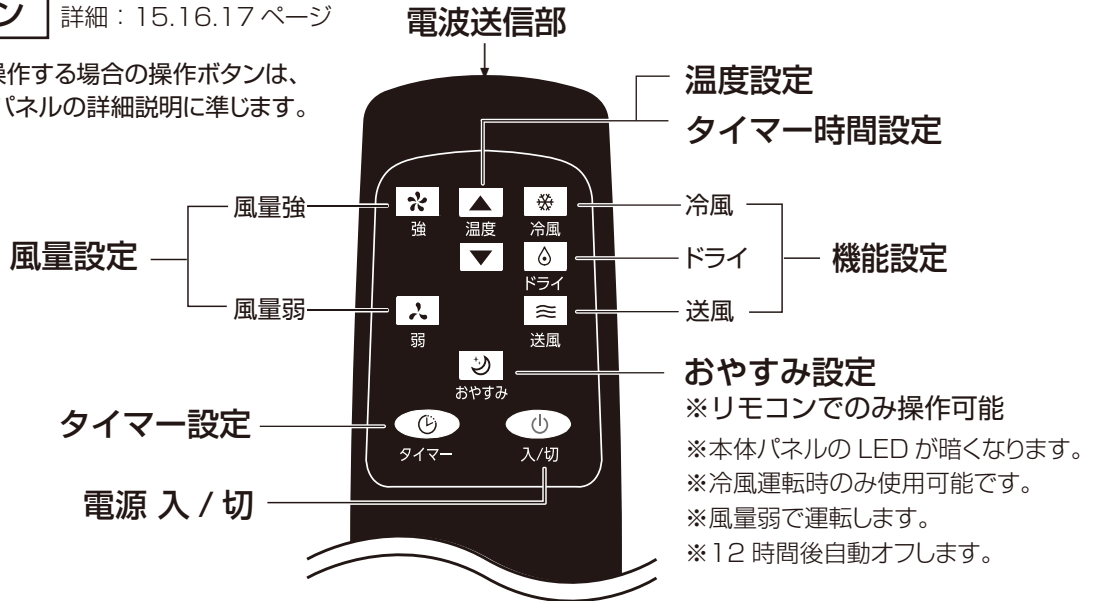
ン 詳細：15.16.17 ページ

操作する場合の操作ボタンは、パネルの詳細説明に準じます。

電波送信部

温度設定

タイマー時間設定

風量強

強

温度

冷風

ドライ

風量設定

風量弱

弱

送風

おやすみ

冷風

ドライ

送風

機能設定

おやすみ設定
※リモコンでのみ操作可能
※本体パネルの LED が暗くなります。
※冷風運転時のみ使用可能です。
※風量弱で運転します。
※12 時間後自動オフします。

タイマー設定

タイマー

入/切

電源 入 / 切